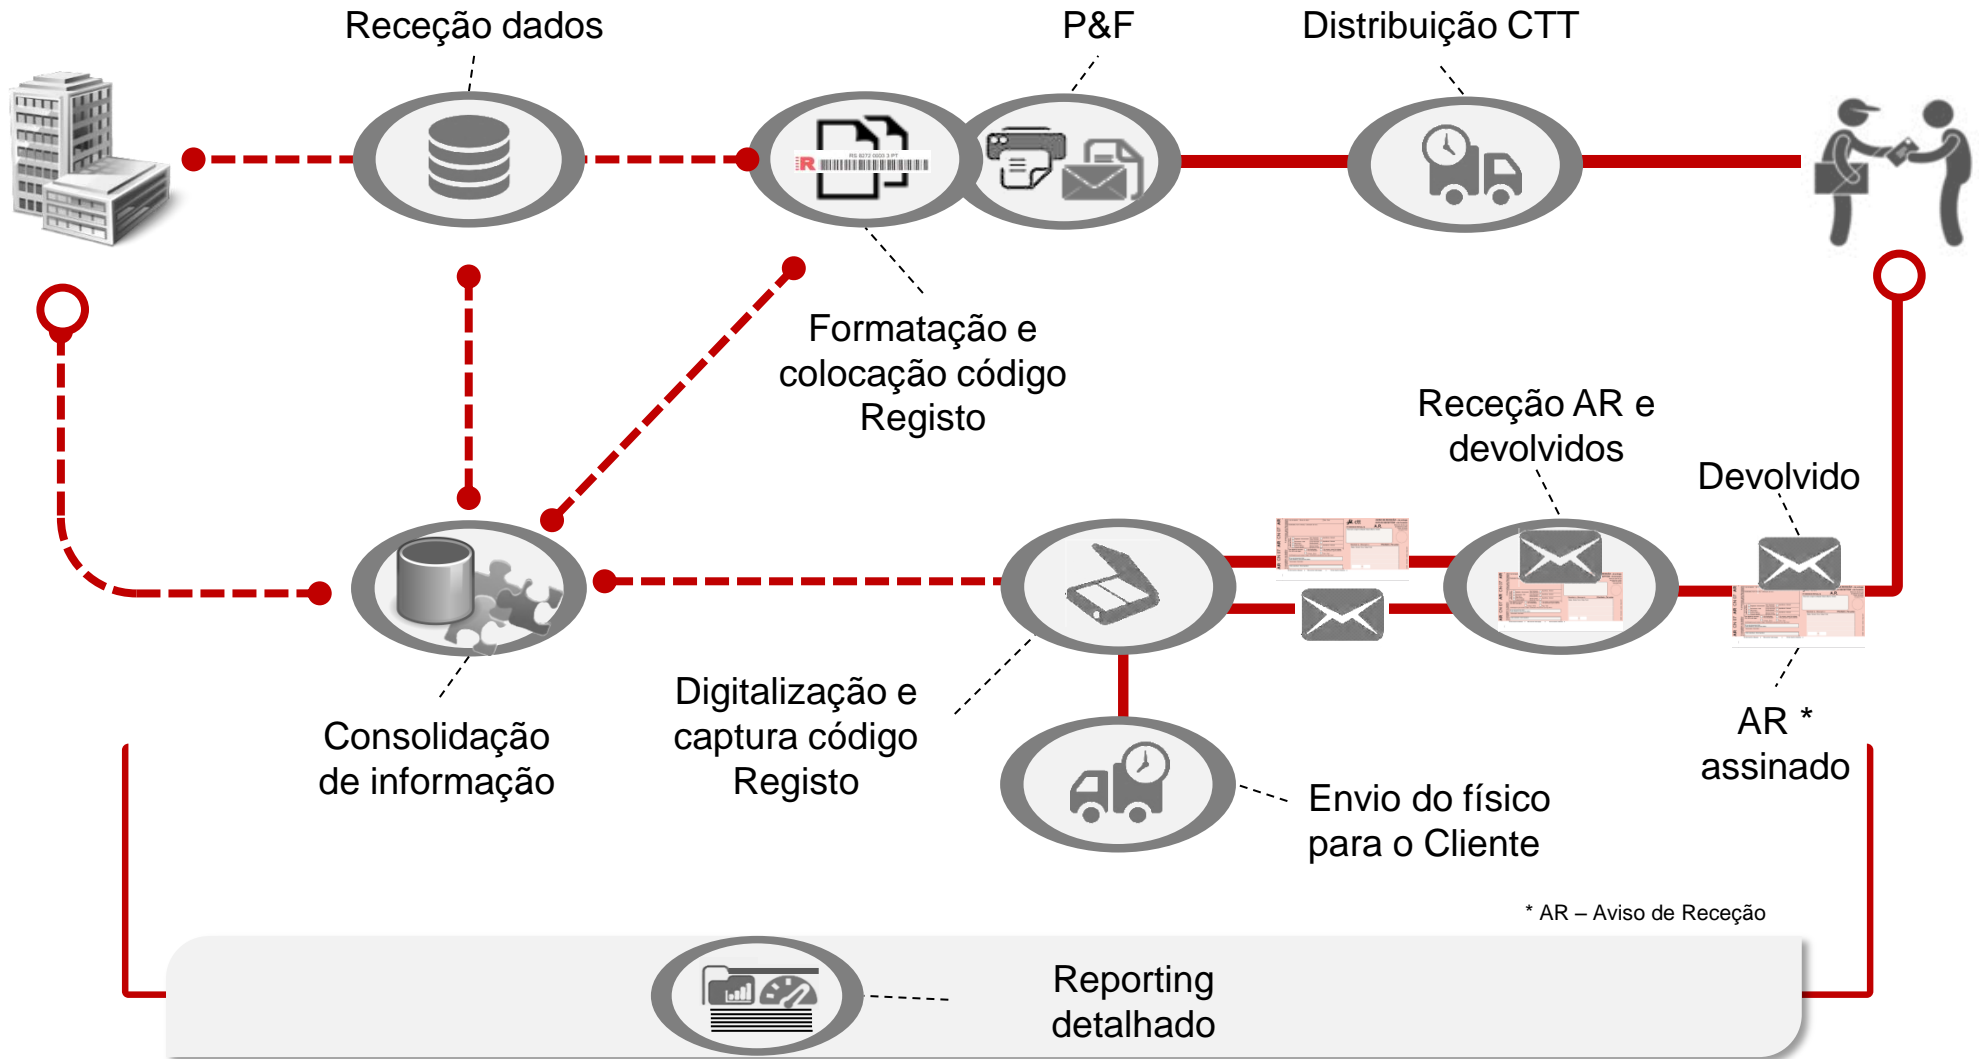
Receção dados

P&F

Distribuição CTT

Formatação e colocação código Registo

Receção AR e devolvidos

Devolvido

Consolidação de informação

Digitalização e captura código Registo

AR * assinado

Envio do físico para o Cliente

* AR – Aviso de Receção

Reporting detalhado